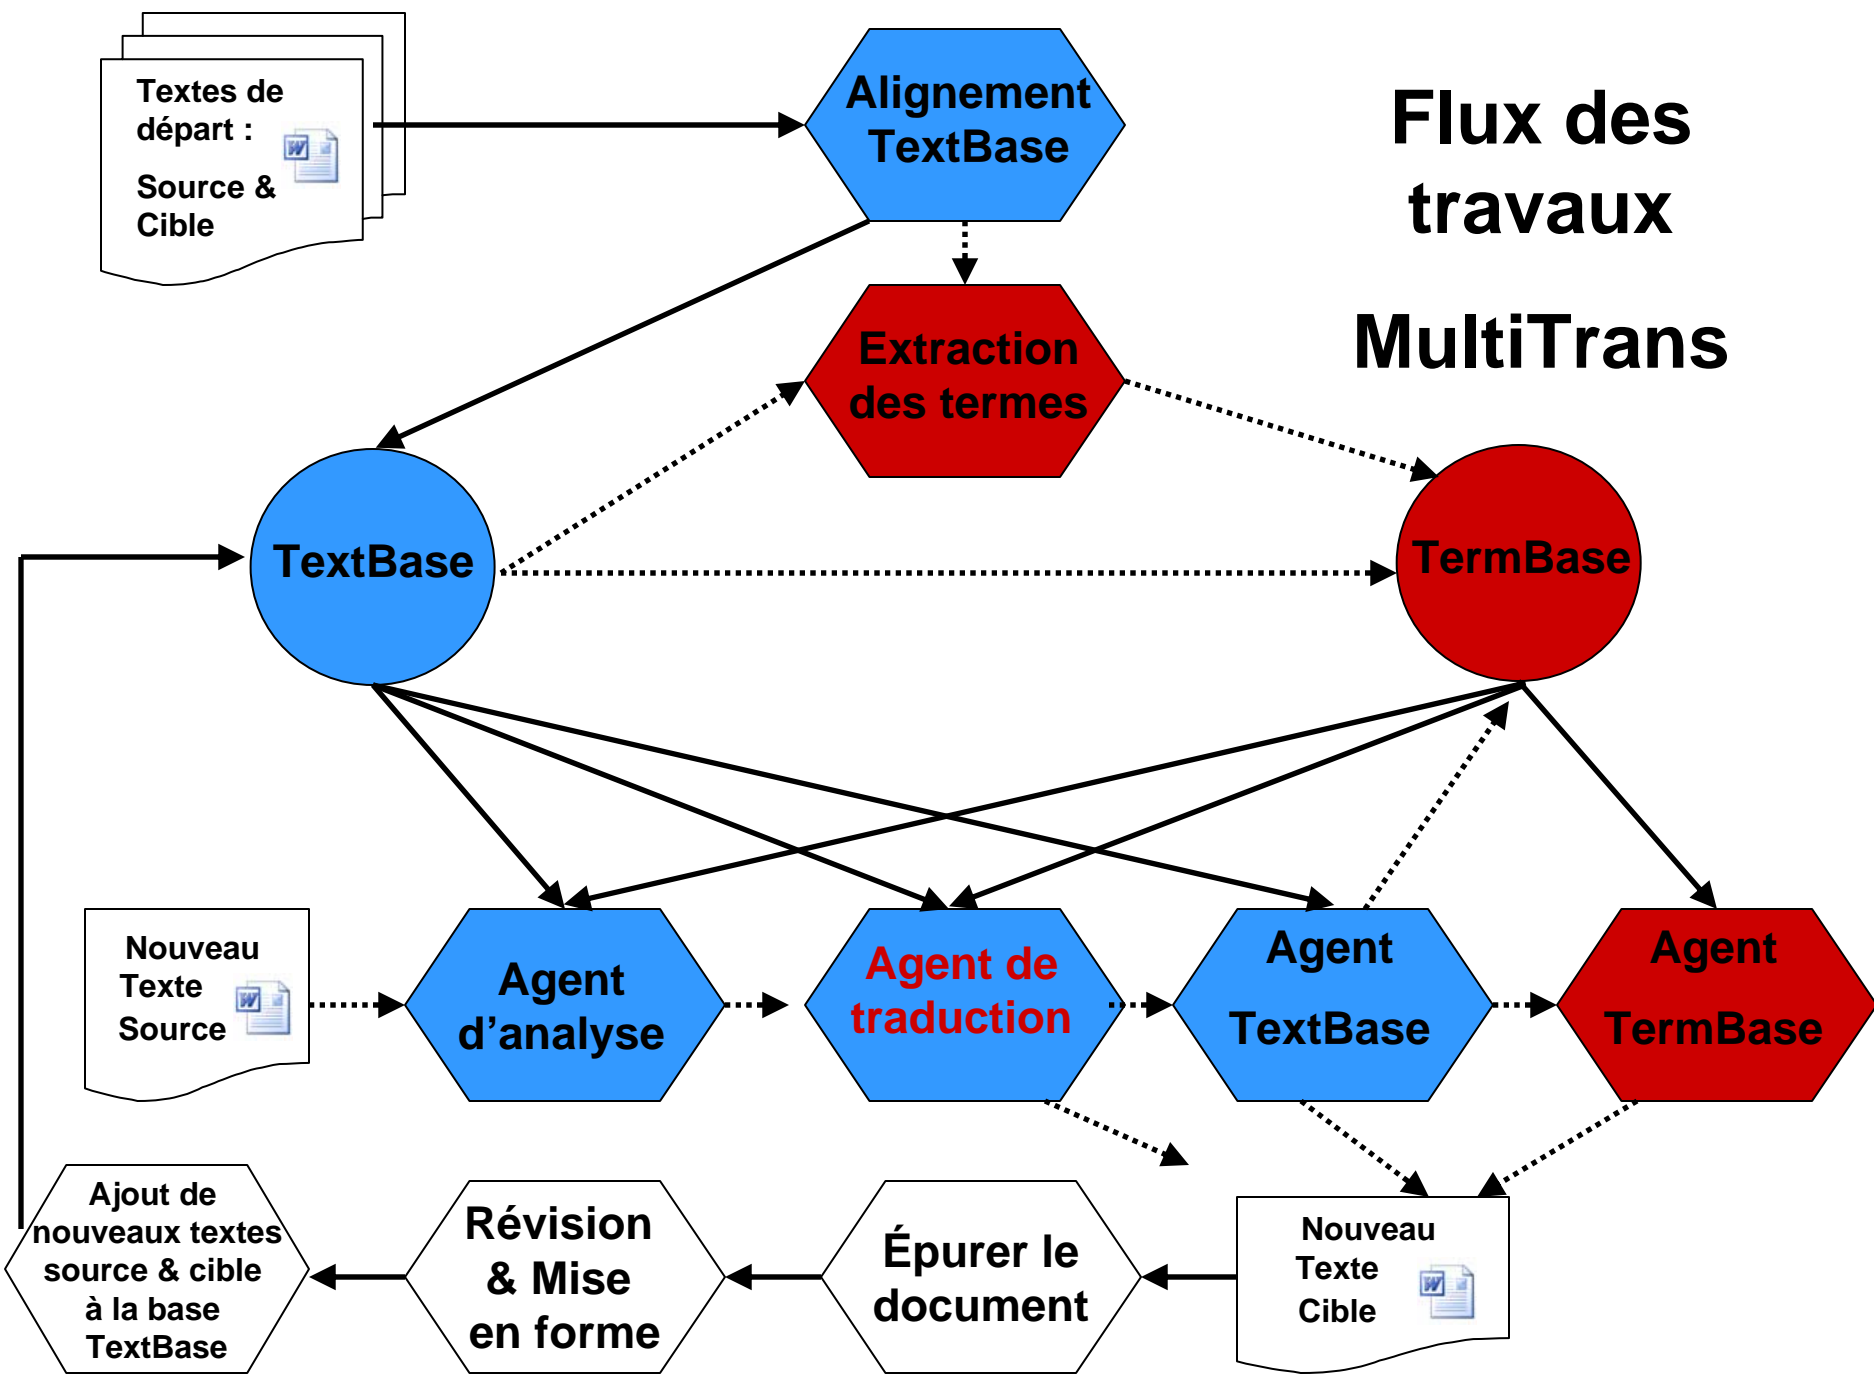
Textes de départ :

Source & Cible

Alignement TextBase

Flux des travaux

MultiTrans

Extraction des termes

TextBase

TermBase

Nouveau Texte Source

Agent d'analyse

Agent de traduction

Agent TextBase

Agent TermBase

Ajout de nouveaux textes source & cible à la base TextBase

Révision & Mise en forme

Épurer le document

Nouveau Texte Cible